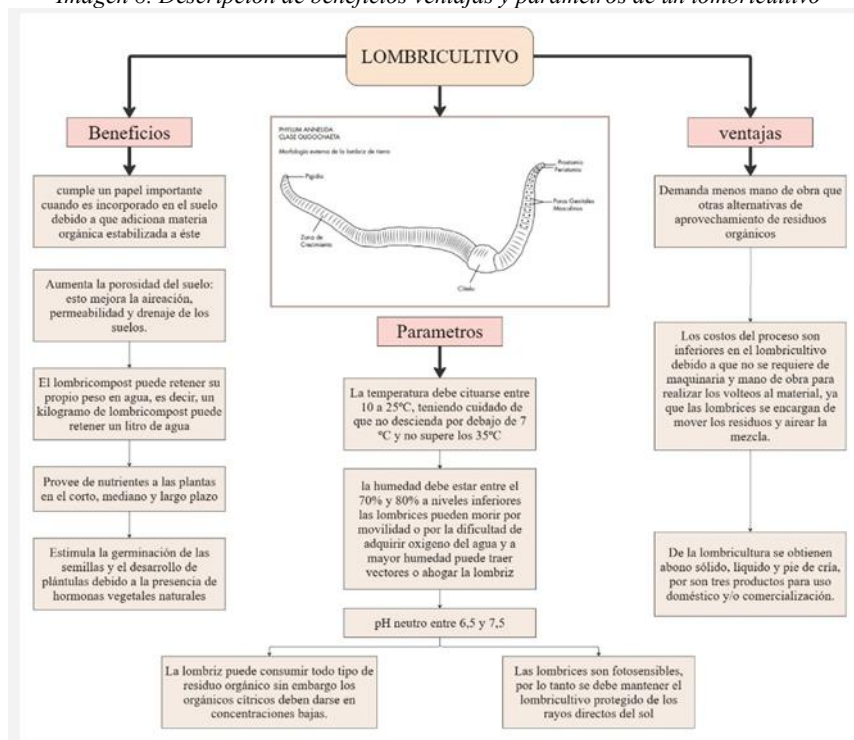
Imagen 6. Descripción de beneficios ventajas y parametros de un lombricultivo

LOMBRICULTIVO

Beneficios

cumple un papel importante cuando es incorporado en el suelo debido a que adiciona materia orgánica estabilizada a éste

Aumenta la porosidad del suelo: esto mejora la aireación, permeabilidad y drenaje de los suelos.

El lombricompost puede retener su propio peso en agua, es decir, un kilogramo de lombricompost puede retener un litro de agua

Provee de nutrientes a las plantas en el corto, mediano y largo plazo

Estimula la germinación de las semillas y el desarrollo de plántulas debido a la presencia de hormonas vegetales naturales

PHYLUM ANNELIDA
CLASE OLIGOCHAETA
Morfología externa de la lombriz de tierra
Pigidio
Zona de Crecimiento
Clitelo
Prostomio
Peristomio
Poros Genitales Masculinos

Parametros

La temperatura debe cituarse entre 10 a 25ºC, teniendo cuidado de que no descienda por debajo de 7 ºC y no supere los 35ºC

la humedad debe estar entre el 70% y 80% a niveles inferiores las lombrices pueden morir por movilidad o por la dificultad de adquirir oxigeno del agua y a mayor humedad puede traer vectores o ahogar la lombriz

pH neutro entre 6,5 y 7,5

La lombriz puede consumir todo tipo de residuo orgánico sin embargo los orgánicos cítricos deben darse en concentraciones bajas.

Las lombrices son fotosensibles, por lo tanto se debe mantener el lombricultivo protegido de los rayos directos del sol

ventajas

Demanda menos mano de obra que otras alternativas de aprovechamiento de residuos orgánicos

Los costos del proceso son inferiores en el lombricultivo debido a que no se requiere de maquinaria y mano de obra para realizar los volteos al material, ya que las lombrices se encargan de mover los residuos y airear la mezcla.

De la lombricultura se obtienen abono sólido, liquido y pie de cría, por son tres productos para uso doméstico y/o comercialización.